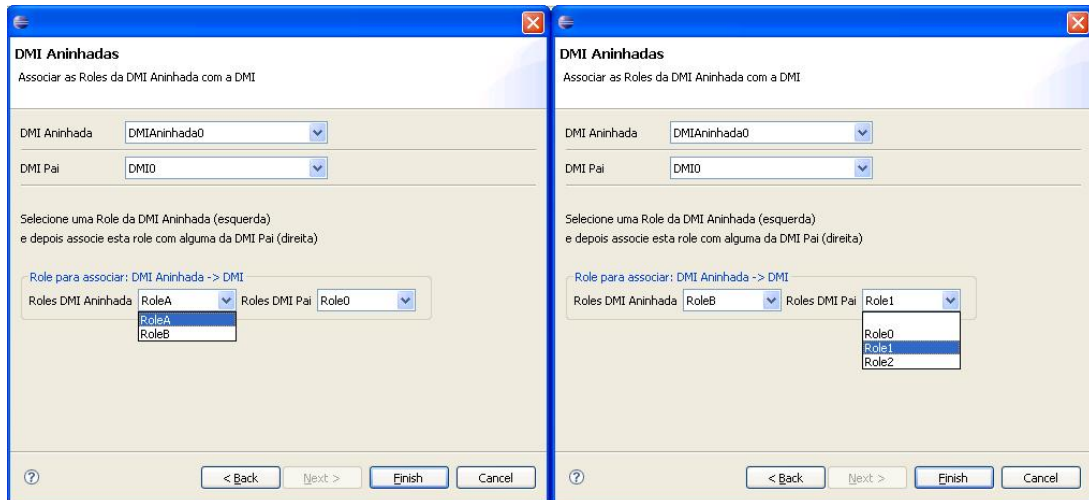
DMI Aninhadas
Associar as Roles da DMI Aninhada com a DMI

DMI Aninhada DMIAninhada0

DMI Pai DMI0

Selecione uma Role da DMI Aninhada (esquerda)
e depois associe esta role com alguma da DMI Pai (direita)

Role para associar: DMI Aninhada -> DMI
Roles DMI Aninhada RoleA Roles DMI Pai Role0
RoleA
RoleB

? < Back Next > Finish Cancel

DMI Aninhadas
Associar as Roles da DMI Aninhada com a DMI

DMI Aninhada DMIAninhada0

DMI Pai DMI0

Selecione uma Role da DMI Aninhada (esquerda)
e depois associe esta role com alguma da DMI Pai (direita)

Role para associar: DMI Aninhada -> DMI
Roles DMI Aninhada RoleB Roles DMI Pai Role1
Role0
Role1
Role2

? < Back Next > Finish Cancel